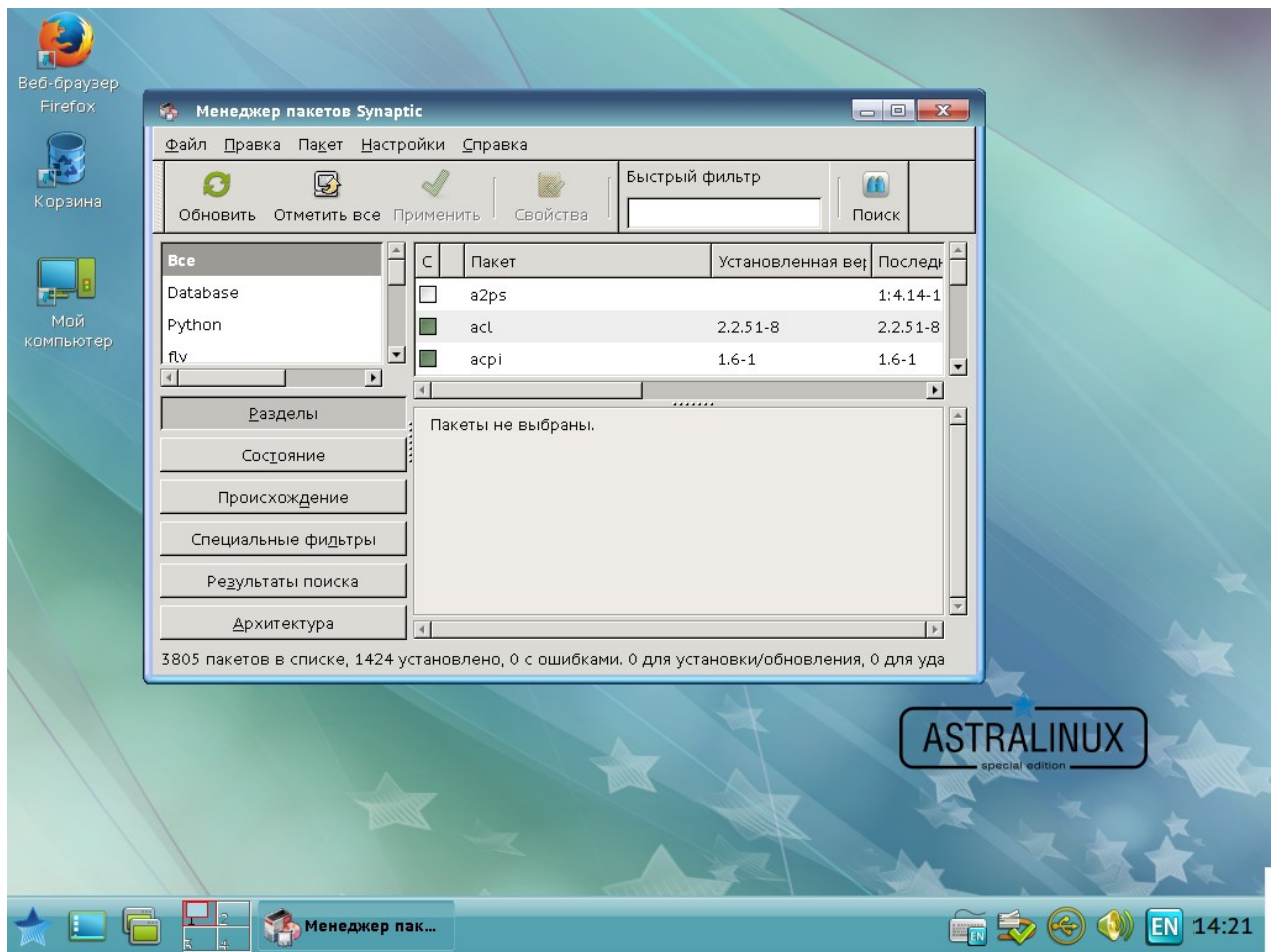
Веб-браузер Firefox

Корзина

Мой компьютер

Менеджер пакетов Synaptic

Файл Правка Пакет Настройки Справка

Обновить Отметить все Применить Свойства

Быстрый фильтр

Поиск

Все
Database
Python
flv

| С | | Пакет | Установленная вер | Последн |
|---|---|---|---|---|
| | | a2ps | | 1:4.14-1 |
| | | acl | 2.2.51-8 | 2.2.51-8 |
| | | acpi | 1.6-1 | 1.6-1 |

Пакеты не выбраны.

Разделы
Состояние
Происхождение
Специальные фильтры
Результаты поиска
Архитектура

3805 пакетов в списке, 1424 установлено, 0 с ошибками. 0 для установки/обновления, 0 для уда

ASTRALINUX
special edition

1 2 3 4

Менеджер пак...

EN 14:21